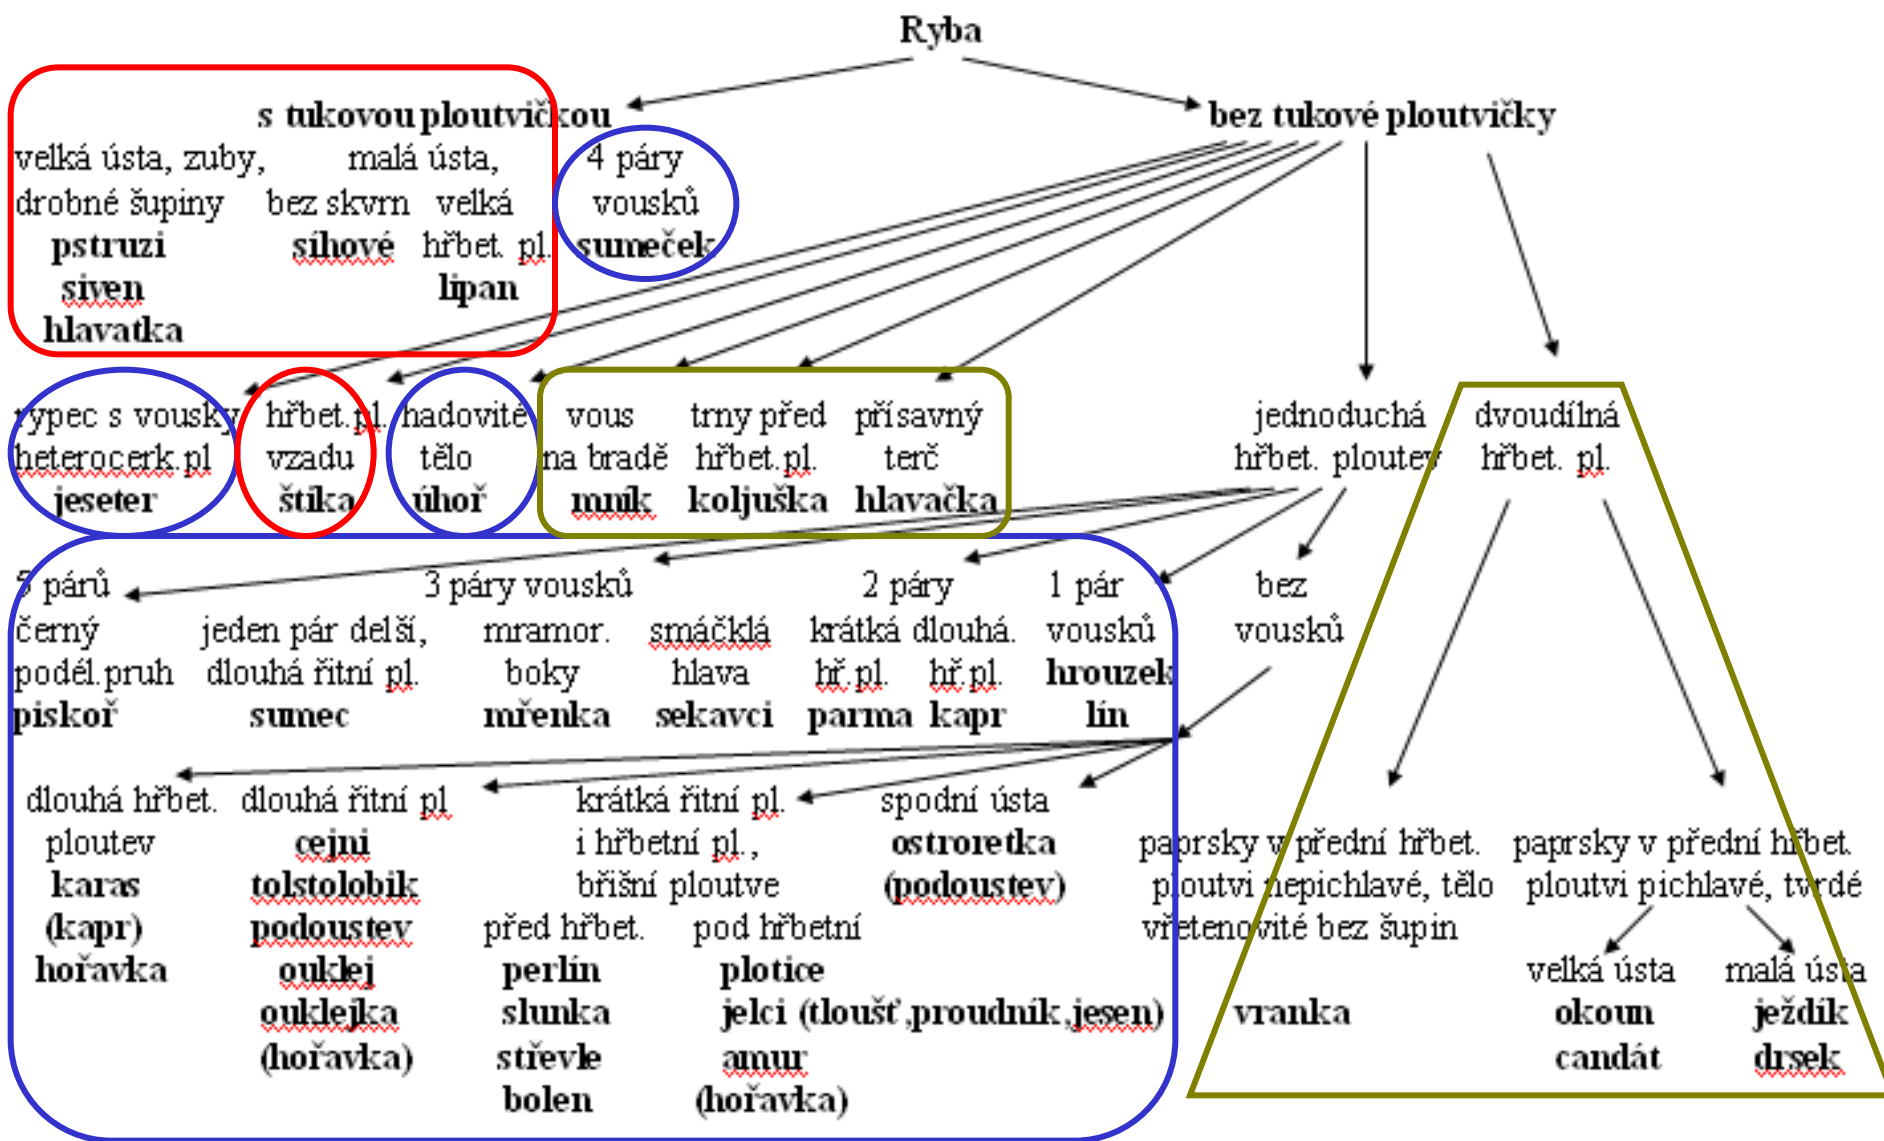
Ryba

s tukovou ploutvičkou

bez tukové ploutvičky

velká ústa, zuby, drobné šupiny
pstruzi
siven
hlavatka

malá ústa, bez skvrn
síhové

velká hřbet. pl.
lipan

4 páry vousků
sumeček

typec s vousky heterocerk.pl
jeseter

hřbet.pl. vzadu
štika

hadovité tělo
úhoř

vous na bradě
mník

trny před hřbet.pl.
koljuška

přísavný terč
hlavačka

jednoduchá hřbet. ploutev

dvoudílná hřbet. pl.

5 párů
černý podél.pruh
piskoř

3 páry vousků
jeden pár delší, dlouhá řitní pl.
sumec

mramor. boky
mřenka

smáčklá hlava
sekavci

2 páry
krátká hř.pl.
parma

dlouhá. hř.pl.
kapr

1 pár vousků
hrouzek
lín

bez vousků

dlouhá hřbet. ploutev
karas
(kapr)
hořavka

dlouhá řitní pl
cejni
tolstolobik
podoustev
ouklej
ouklejka
(hořavka)

krátká řitní pl. i hřbetní pl., břišní ploutve
před hřbet.
perlín
slunka
střevle
bolen

pod hřbetní
plotice
jelci (tloušť,proudník,jesen)
amur
(hořavka)

spodní ústa
ostroretka
(podoustev)

paprsky v přední hřbet. ploutvi nepichlavé, tělo vřetenovité bez šupin
vranka

paprsky v přední hřbet. ploutvi pichlavé, tvrdé

velká ústa
okoun
candát

malá ústa
ježdík
drsek